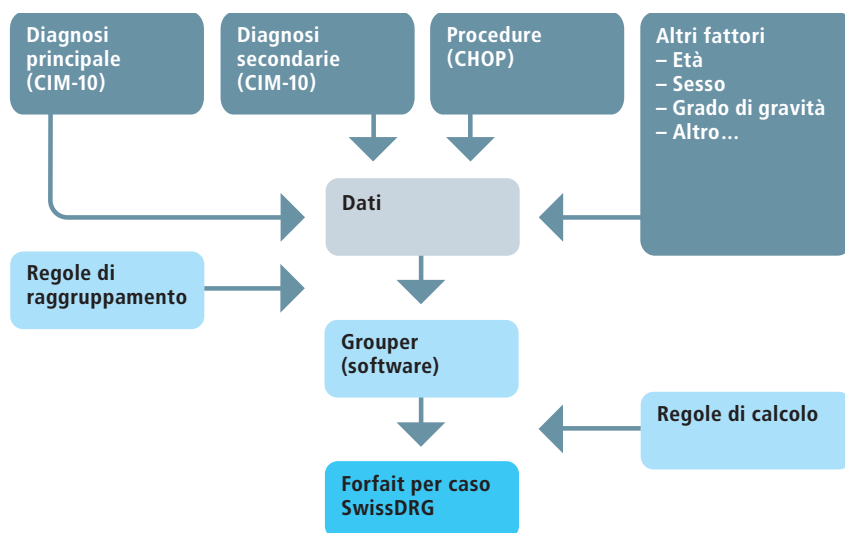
Diagnosi principale (CIM-10)

Diagnosi secondarie (CIM-10)

Procedure (CHOP)

Altri fattori
– Età
– Sesso
– Grado di gravità
– Altro…

Dati

Regole di raggruppamento

Grouper (software)

Regole di calcolo

Forfait per caso SwissDRG